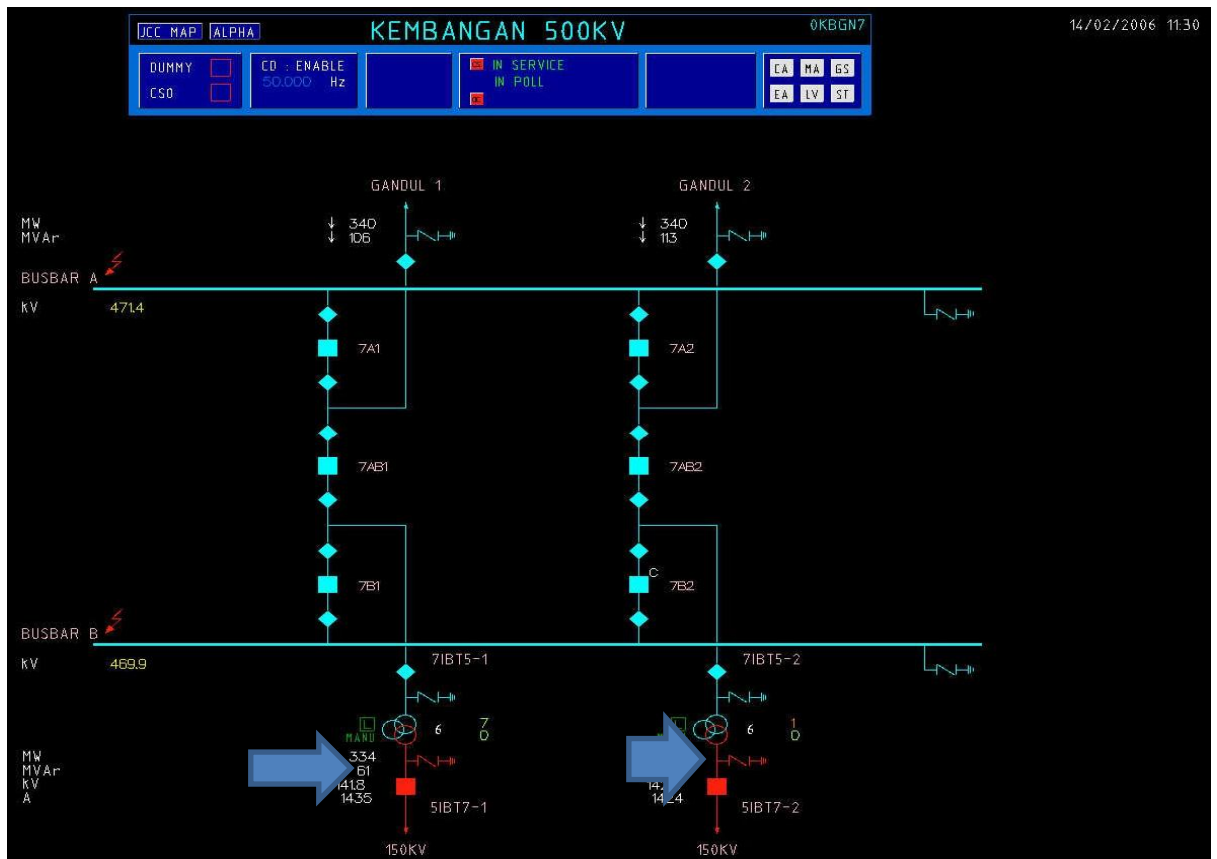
JCC MAP ALPHA KEMBANGAN 500KV 0KBGN7

14/02/2006 11:30

DUMMY
CSO

CD : ENABLE
50.000 Hz

IN SERVICE
IN POLL

CA MA GS
EA LV ST

GANDUL 1

GANDUL 2

MW
MVAr

340
106

340
113

BUSBAR A

KV 471.4

7A1

7A2

7AB1

7AB2

7B1

C

7B2

BUSBAR B

KV 469.9

7IBT5-1

7IBT5-2

L
MANU

6

7
0

6

1
0

MW
MVAr
KV
A

334
61
141.8
1435

14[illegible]
14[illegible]4

5IBT7-1

5IBT7-2

150KV

150KV